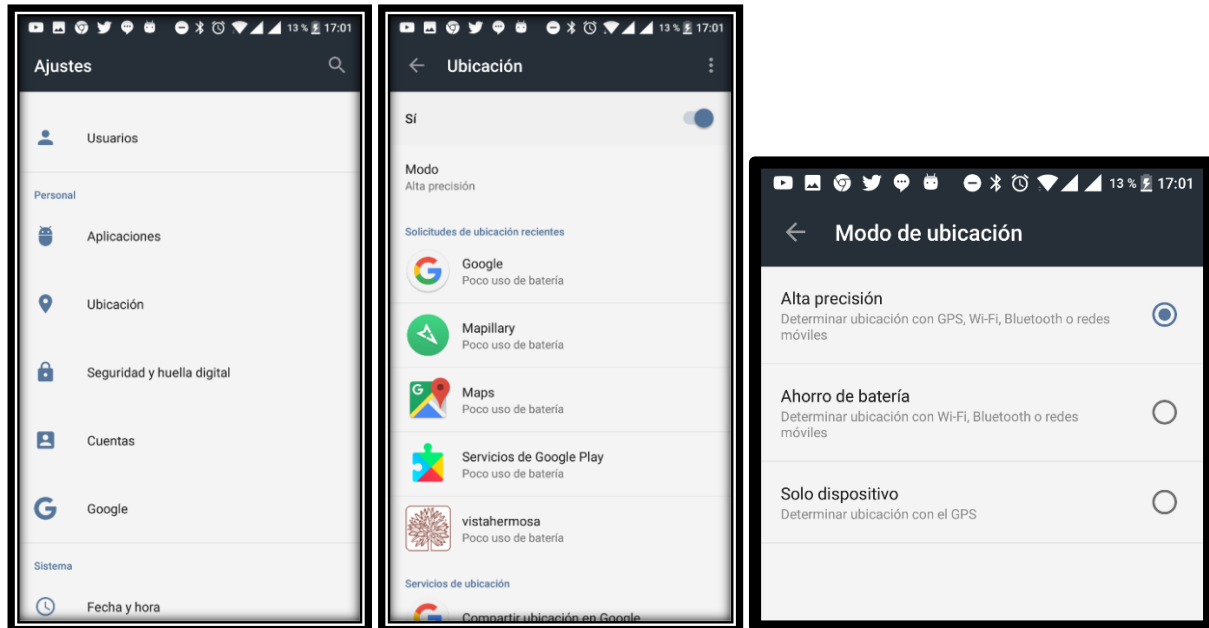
13 % 17:01

Ajustes

Usuarios

Personal

Aplicaciones

Ubicación

Seguridad y huella digital

Cuentas

Google

Sistema

Fecha y hora

13 % 17:01

Ubicación

Sí

Modo
Alta precisión

Solicitudes de ubicación recientes

Google
Poco uso de batería

Mapillary
Poco uso de batería

Maps
Poco uso de batería

Servicios de Google Play
Poco uso de batería

vistahermosa
Poco uso de batería

Servicios de ubicación

Compartir ubicación en Google

13 % 17:01

Modo de ubicación

Alta precisión
Determinar ubicación con GPS, Wi-Fi, Bluetooth o redes móviles

Ahorro de batería
Determinar ubicación con Wi-Fi, Bluetooth o redes móviles

Solo dispositivo
Determinar ubicación con el GPS